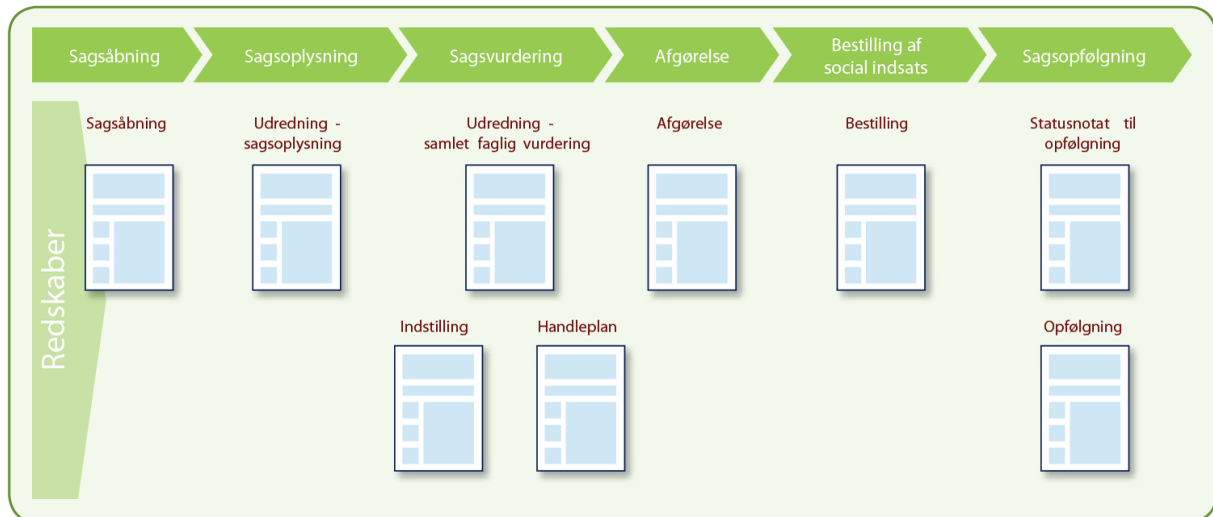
Sagsåbning
Sagsoplysning
Sagsvurdering
Afgørelse
Bestilling af social indsats
Sagsopfølgning

Redskaber

Sagsåbning

Udredning - sagsoplysning

Udredning - samlet faglig vurdering

Afgørelse

Bestilling

Statusnotat til opfølgning

Indstilling

Handleplan

Opfølgning